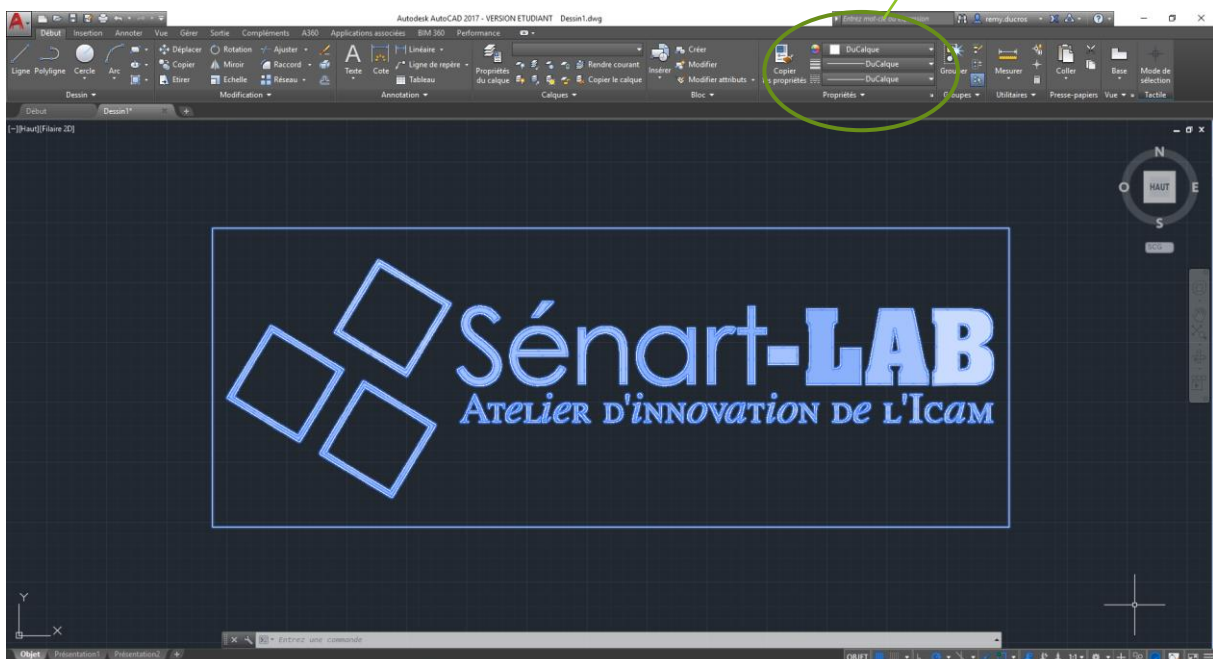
Autodesk AutoCAD 2017 - VERSION ETUDIANT Dessin1.dwg

Entrez mot-clé ou expression

remy.ducros

Début Insertion Annoter Vue Gérer Sortie Compléments A360 Applications associées BIM 360 Performance

Ligne Polyligne Cercle Arc

Déplacer Rotation Ajuster Copier Miroir Raccord Etirer Echelle Réseau

Texte Cote Linéaire Ligne de repère Tableau

Propriétés du calque Rendre courant Copier le calque

Insérer Créer Modifier Modifier attributs

Copier les propriétés DuCalque DuCalque DuCalque

Grouper Mesurer Coller Base Mode de sélection

Dessin Modification Annotation Calques Bloc Propriétés Groupes Utilitaires Presse-papiers Vue Tactile

Début Dessin1*

[−][Haut][Filaire 2D]

N O HAUT E S SCG

Sénart-LAB
Atelier d'innovation de l'Icam

Y X

Entrez une commande

Objet Présentation1 Présentation2

OBJET